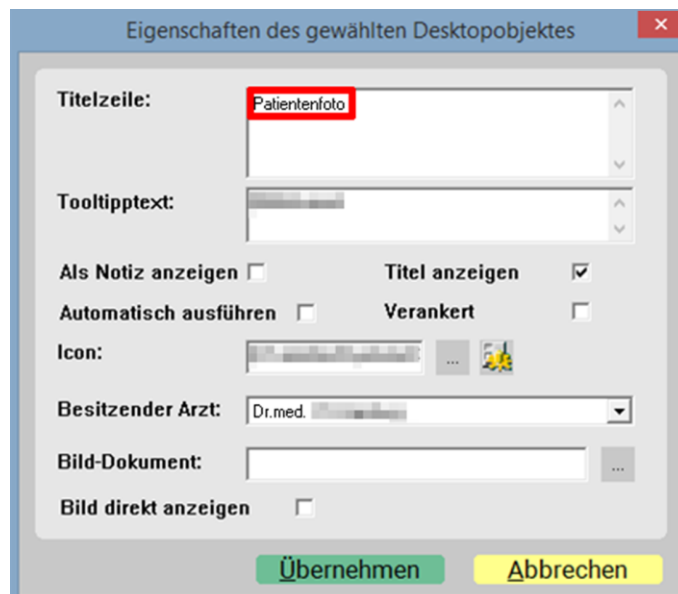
Eigenschaften des gewählten Desktopobjektes

Titelzeile: Patientenfoto

Tooltipptext: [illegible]

Als Notiz anzeigen

Titel anzeigen

Automatisch ausführen

Verankert

Icon: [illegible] ...

Besitzender Arzt: Dr.med. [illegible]

Bild-Dokument: ...

Bild direkt anzeigen

Übernehmen

Abbrechen